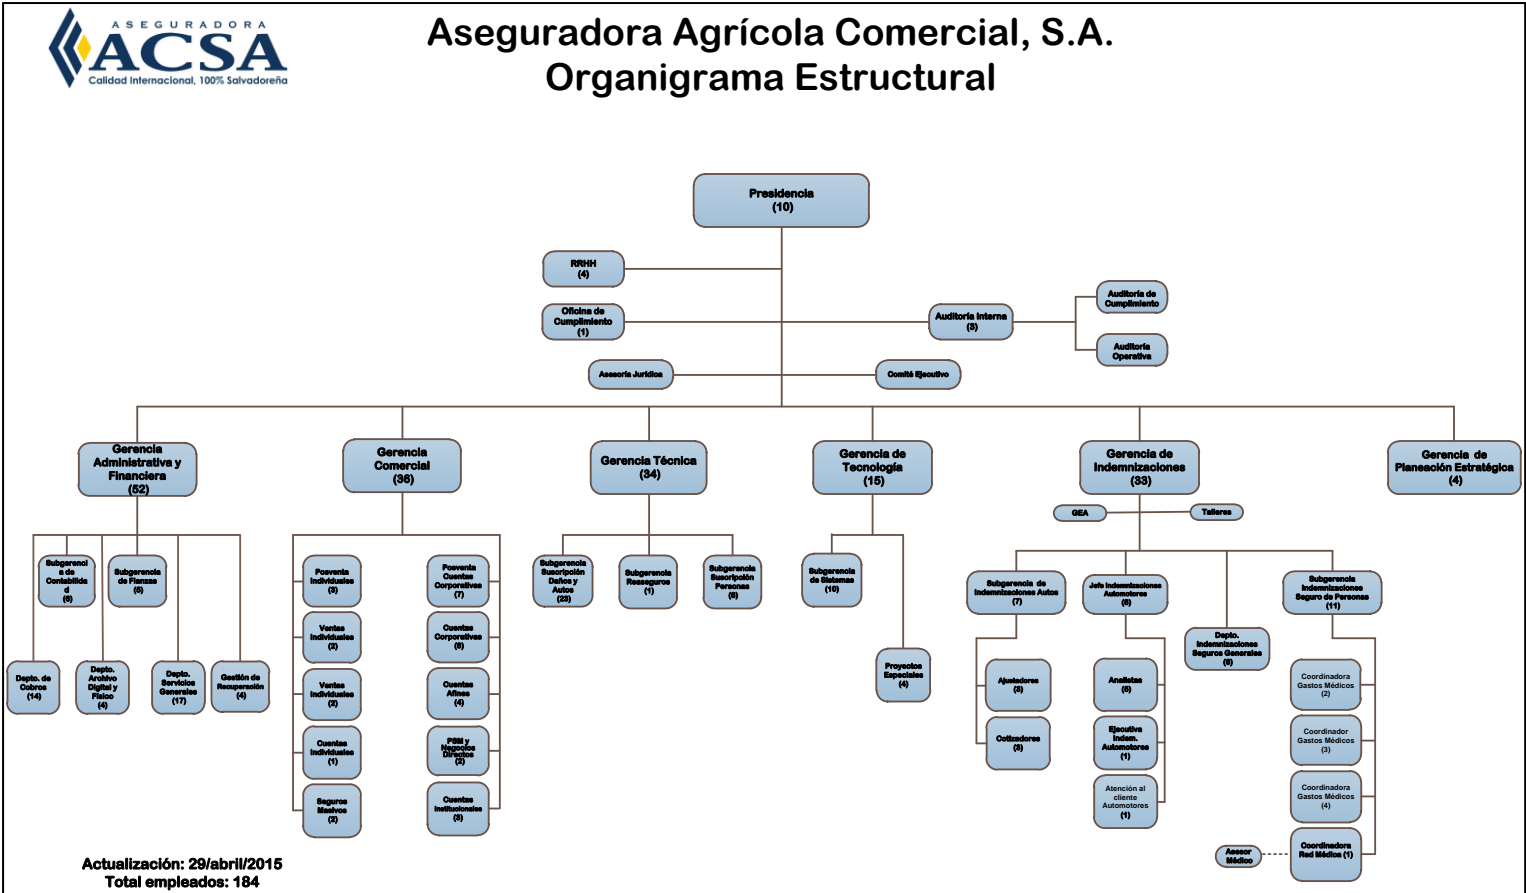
ASEGURADORA
ACSA
Calidad Internacional, 100% Salvadoreña

Aseguradora Agrícola Comercial, S.A.
Organigrama Estructural

Presidencia (10)

RRHH (4)

Oficina de Cumplimiento (1)

Auditoría Interna (3)

Auditoría de Cumplimiento

Auditoría Operativa

Asesoría Jurídica

Comité Ejecutivo

Gerencia Administrativa y Financiera (52)

Subgerencia de Contabilidad (6)

Subgerencia de Fianzas (5)

Depto. de Cobros (14)

Depto. Archivo Digital y Físico (4)

Depto. Servicios Generales (17)

Gestión de Recuperación (4)

Gerencia Comercial (36)

Posventa Individuales (3)

Ventas Individuales (2)

Ventas Individuales (2)

Cuentas Individuales (1)

Seguros Masivos (2)

Posventa Cuentas Corporativas (7)

Cuentas Corporativas (6)

Cuentas Afines (4)

PSM y Negocios Directos (2)

Cuentas Institucionales (3)

Gerencia Técnica (34)

Subgerencia Suscripción Daños y Autos (23)

Subgerencia Reaseguros (4)

Subgerencia Suscripción Personas (6)

Gerencia de Tecnología (15)

Subgerencia de Sistemas (10)

Proyectos Especiales (4)

Gerencia de Indemnizaciones (33)

GEA

Talleres

Subgerencia de Indemnizaciones Autos (7)

Ajustadores (3)

Cotizadores (3)

Jefe Indemnizaciones Automotores (6)

Analistas (6)

Ejecutiva Indem. Automotores (1)

Atención al cliente Automotores (1)

Depto. Indemnizaciones Seguros Generales (6)

Subgerencia Indemnizaciones Seguro de Personas (11)

Coordinadora Gastos Médicos (2)

Coordinador Gastos Médicos (3)

Coordinadora Gastos Médicos (4)

Coordinadora Red Médica (1)

Asesor Médico

Gerencia de Planeación Estratégica (4)

Actualización: 29/abril/2015
Total empleados: 184